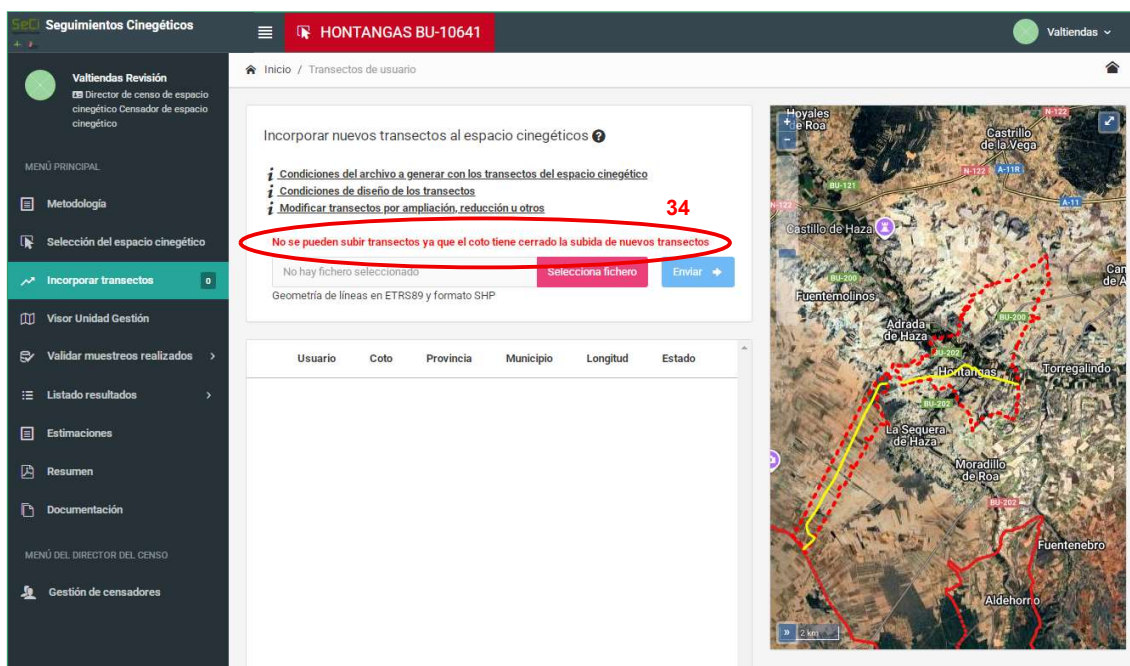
SeCi Seguimientos Cinegéticos

HONTANGAS BU-10641

Valtiendas

Valtiendas Revisión
Director de censo de espacio cinegético Censador de espacio cinegético

MENÚ PRINCIPAL

Metodología

Selección del espacio cinegético

Incorporar transectos 0

Visor Unidad Gestión

Validar muestreos realizados

Listado resultados

Estimaciones

Resumen

Documentación

MENÚ DEL DIRECTOR DEL CENSO

Gestión de censadores

Inicio / Transectos de usuario

Incorporar nuevos transectos al espacio cinegéticos

Condiciones del archivo a generar con los transectos del espacio cinegético
Condiciones de diseño de los transectos
Modificar transectos por ampliación, reducción u otros

34

No se pueden subir transectos ya que el coto tiene cerrado la subida de nuevos transectos

No hay fichero seleccionado | Selecciona fichero | Enviar

Geometría de líneas en ETRS89 y formato SHP

| Usuario | Coto | Provincia | Municipio | Longitud | Estado |
|---|---|---|---|---|---|

Hoyales de Roa
Castrillo de la Vega
N-122
N-122
A-11R
A-11
BU-121
N-122
Castillo de Haza
BU-200
Can de A
Fuentemolinos
BU-200
Adrada de Haza
BU-202
Hontangas
Torregalindo
BU-202
La Sequera de Haza
Moradillo de Roa
BU-202
Fuentenebro
Aldehorro
2 km